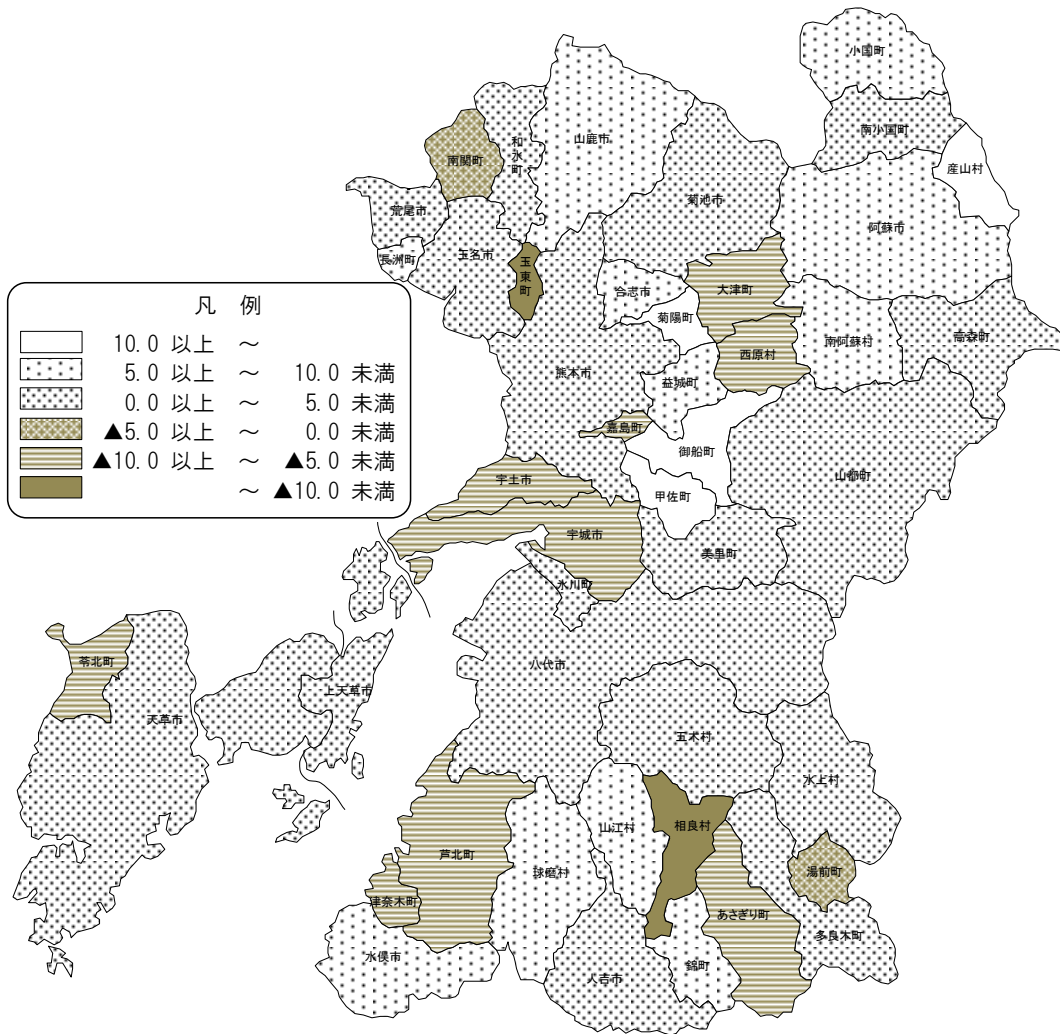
凡 例

10.0 以上 ～
5.0 以上 ～ 10.0 未満
0.0 以上 ～ 5.0 未満
▲5.0 以上 ～ 0.0 未満
▲10.0 以上 ～ ▲5.0 未満
～ ▲10.0 未満

小国町
南小国町
産山村
阿蘇市
山鹿市
和水町
南関町
荒尾市
長洲町
玉名市
玉東町
菊池市
大津町
合志市
菊陽町
西原村
南阿蘇村
高森町
熊本市
益城町
嘉島町
御船町
山都町
甲佐町
宇土市
宇城市
美里町
氷川町
八代市
苓北町
天草市
上天草市
五木村
水上村
山江村
相良村
湯前町
芦北町
球磨村
あさぎり町
多良木町
津奈木町
水俣市
人吉市
錦町